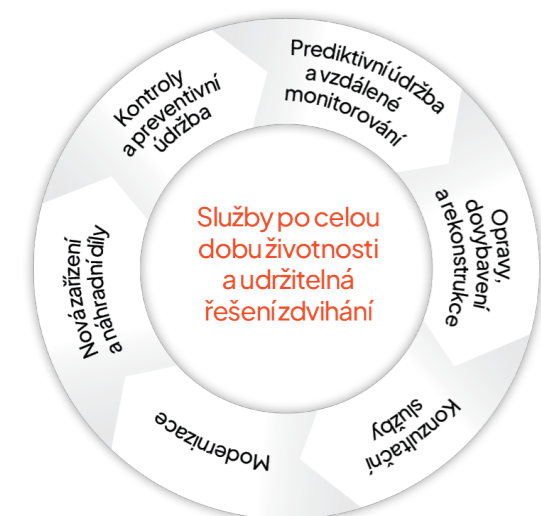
Prediktivní údržba a vzdálené monitorování

Opravy, dovybavení a rekonstrukce

Konzultační služby

Modernizace

Nová zařízení a náhradní díly

Kontroly a preventivní údržba

Služby po celou dobu životnosti a udržitelná řešení zdvihání